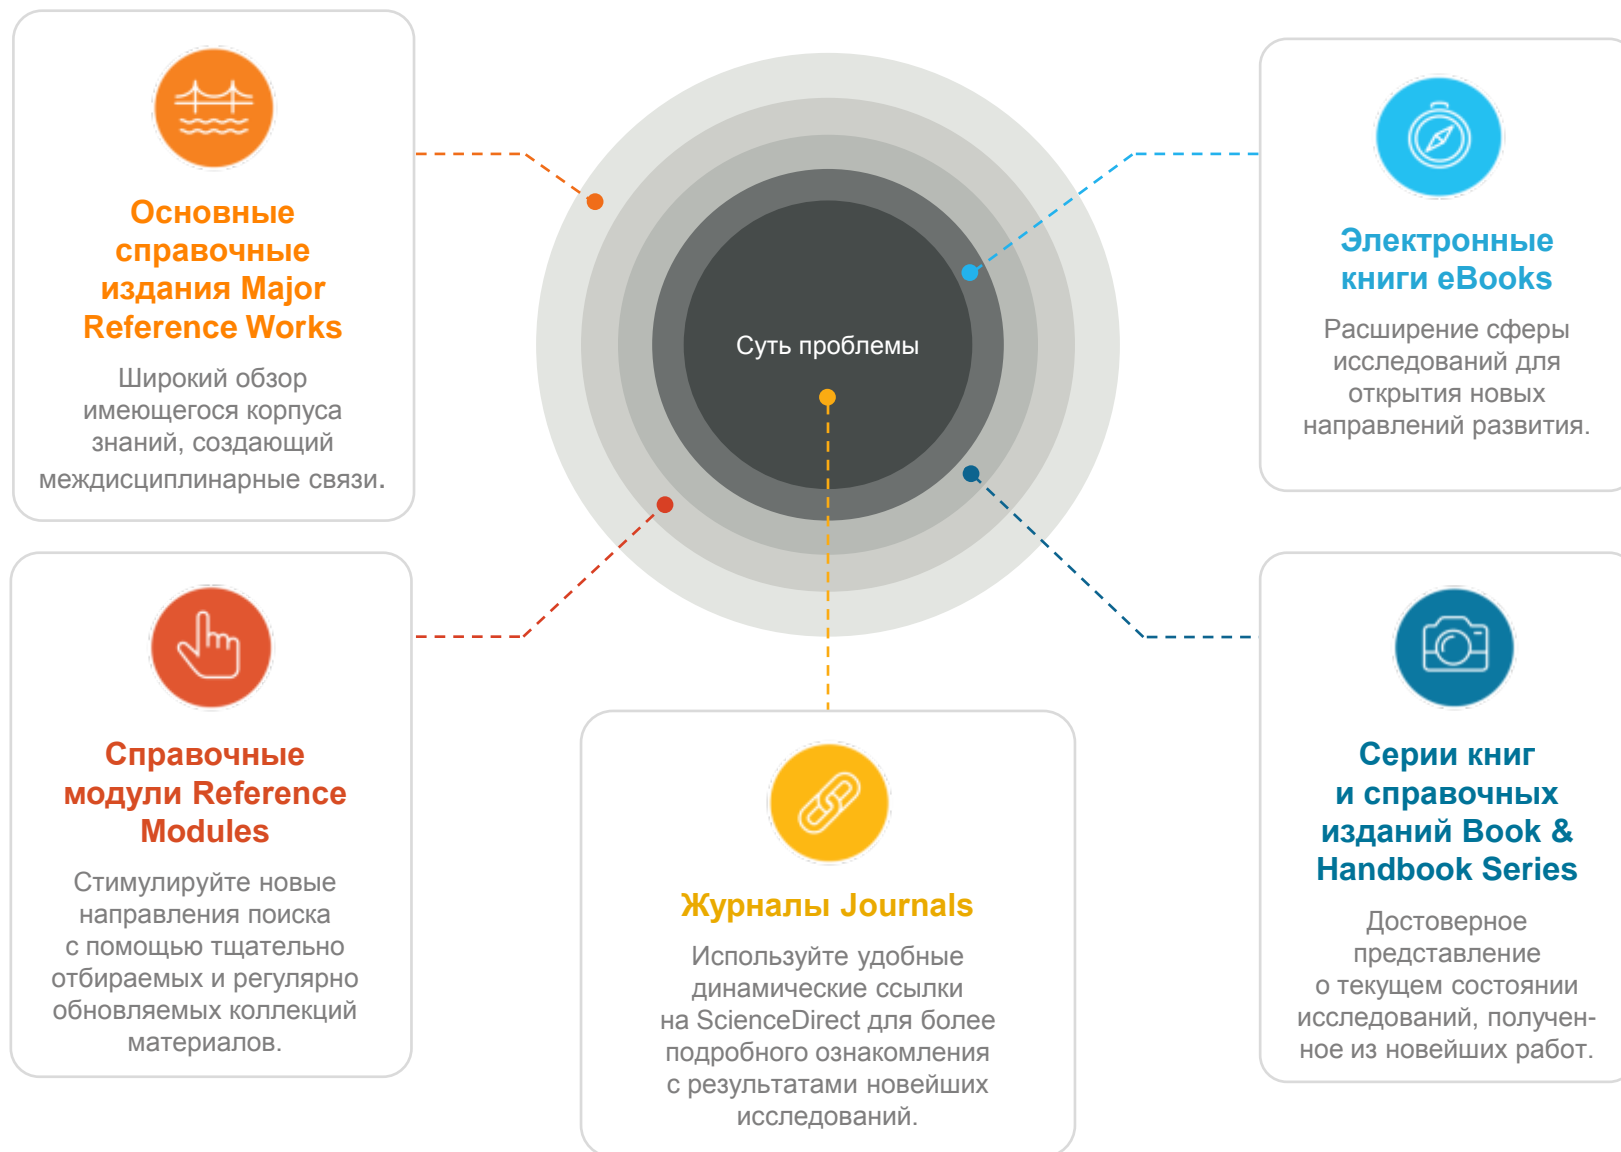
Основные справочные издания Major Reference Works

Широкий обзор имеющегося корпуса знаний, создающий междисциплинарные связи.

Суть проблемы

Электронные книги eBooks

Расширение сферы исследований для открытия новых направлений развития.

Справочные модули Reference Modules

Стимулируйте новые направления поиска с помощью тщательно отбираемых и регулярно обновляемых коллекций материалов.

Журналы Journals

Используйте удобные динамические ссылки на ScienceDirect для более подробного ознакомления с результатами новейших исследований.

Серии книг и справочных изданий Book & Handbook Series

Достоверное представление о текущем состоянии исследований, полученное из новейших работ.